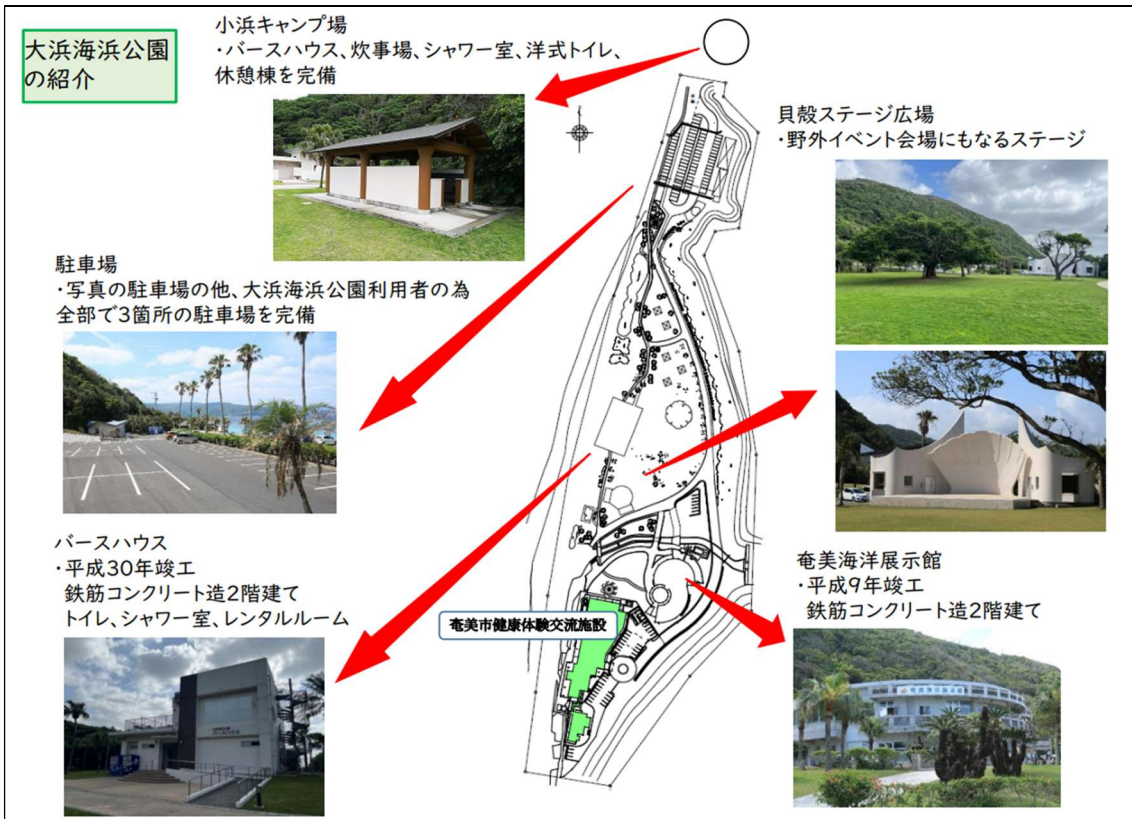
大浜海浜公園の紹介

小浜キャンプ場
・バースハウス、炊事場、シャワー室、洋式トイレ、休憩棟を完備

貝殻ステージ広場
・野外イベント会場にもなるステージ

駐車場
・写真の駐車場の他、大浜海浜公園利用者の為全部で3箇所の駐車場を完備

バースハウス
・平成30年竣工
鉄筋コンクリート造2階建て
トイレ、シャワー室、レンタルルーム

奄美市健康体験交流施設

奄美海洋展示館
・平成9年竣工
鉄筋コンクリート造2階建て